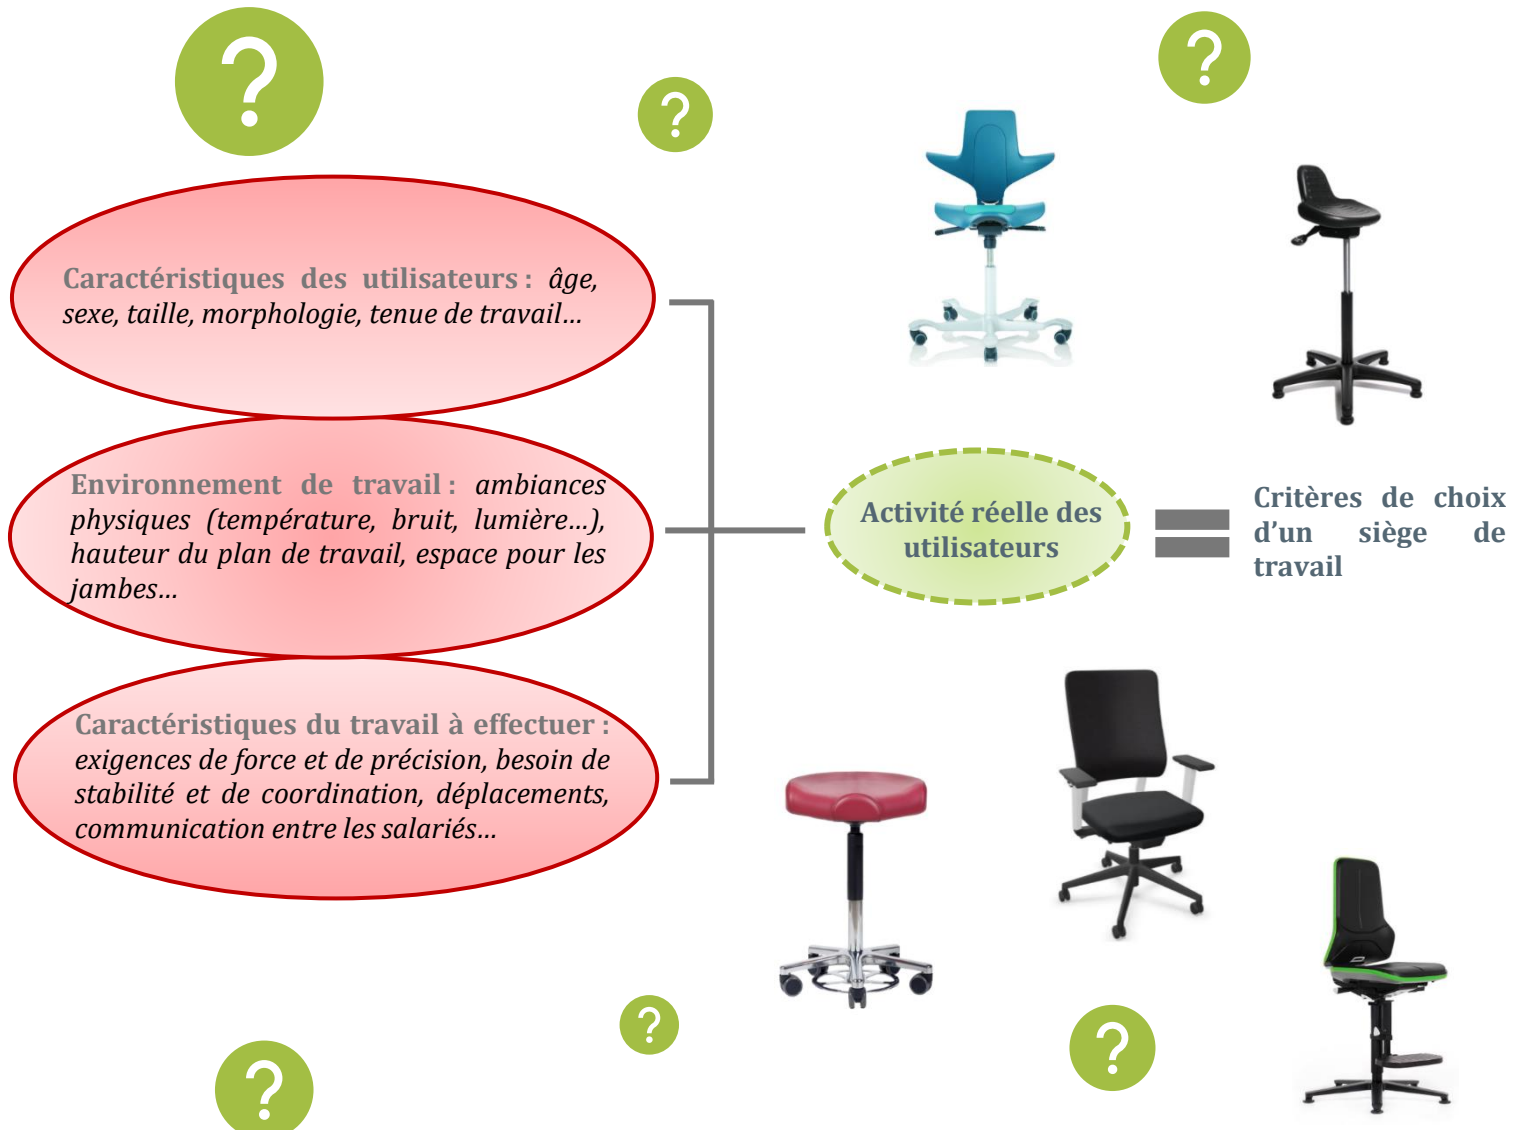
?

?

?

Caractéristiques des utilisateurs : âge, sexe, taille, morphologie, tenue de travail…

Environnement de travail : ambiances physiques (température, bruit, lumière…), hauteur du plan de travail, espace pour les jambes…

Caractéristiques du travail à effectuer : exigences de force et de précision, besoin de stabilité et de coordination, déplacements, communication entre les salariés…

Activité réelle des utilisateurs

Critères de choix d'un siège de travail

?

?

?